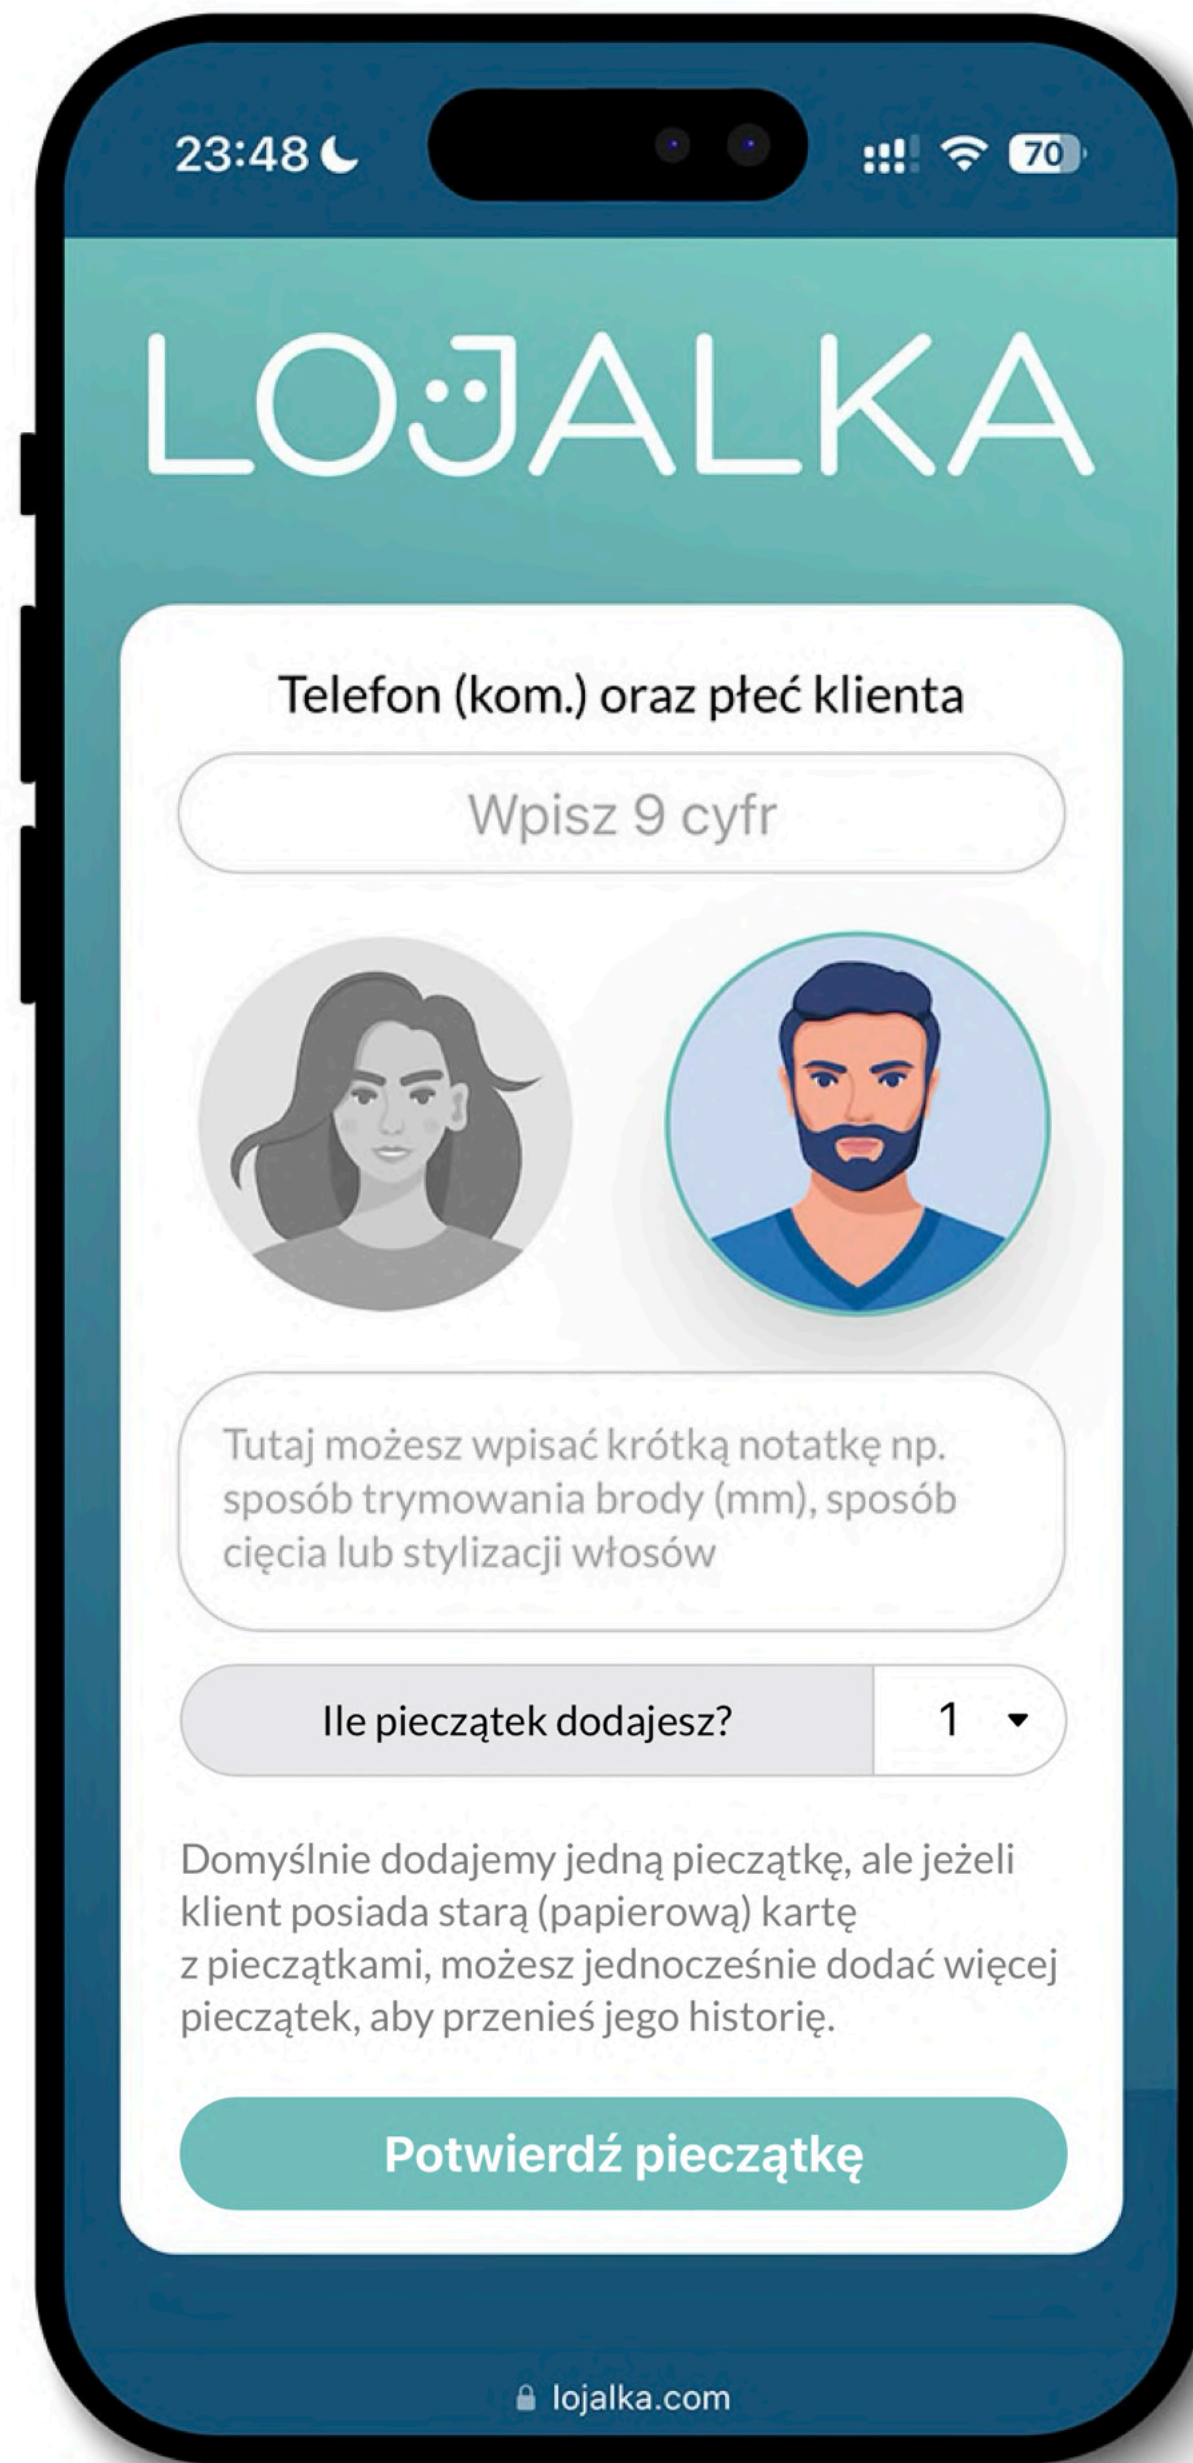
23:48

70

LOJALKA

Telefon (kom.) oraz płeć klienta

Wpisz 9 cyfr

Tutaj możesz wpisać krótką notatkę np. sposób trymowania brody (mm), sposób cięcia lub stylizacji włosów

Ile pieczątek dodajesz?

1

Domyślnie dodajemy jedną pieczątkę, ale jeżeli klient posiada starą (papierową) kartę z pieczątkami, możesz jednocześnie dodać więcej pieczątek, aby przenieś jego historię.

Potwierdź pieczątkę

lojalka.com